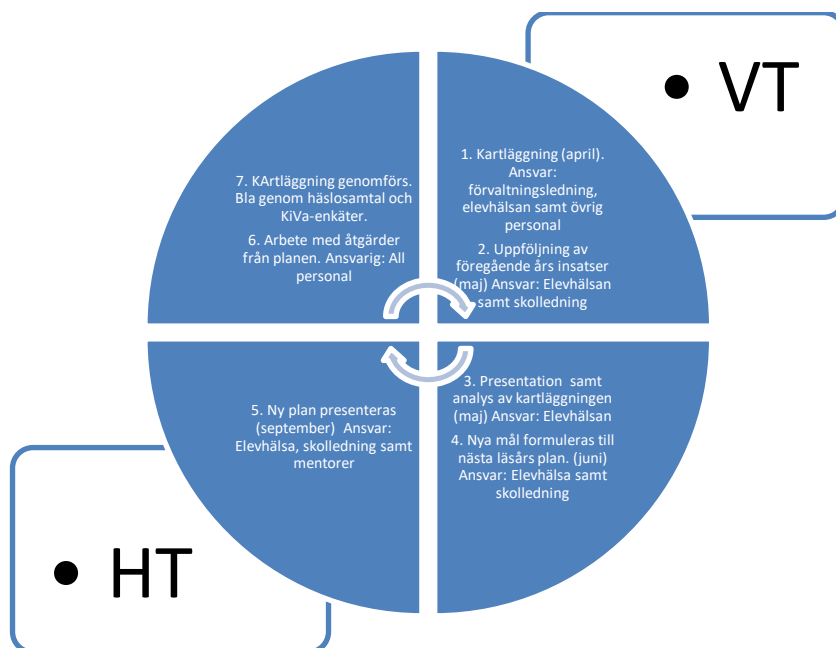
• VT

7. KArtläggning genomförs. Bla genom häslosamtal och KiVa-enkäter.

6. Arbete med åtgärder från planen. Ansvarig: All personal

1. Kartläggning (april). Ansvar: förvaltningsledning, elevhälsan samt övrig personal

2. Uppföljning av föregående års insatser (maj) Ansvar: Elevhälsan samt skolledning

5. Ny plan presenteras (september) Ansvar: Elevhälsa, skolledning samt mentorer

3. Presentation samt analys av kartläggningen (maj) Ansvar: Elevhälsan

4. Nya mål formuleras till nästa läsårs plan. (juni) Ansvar: Elevhälsa samt skolledning

• HT